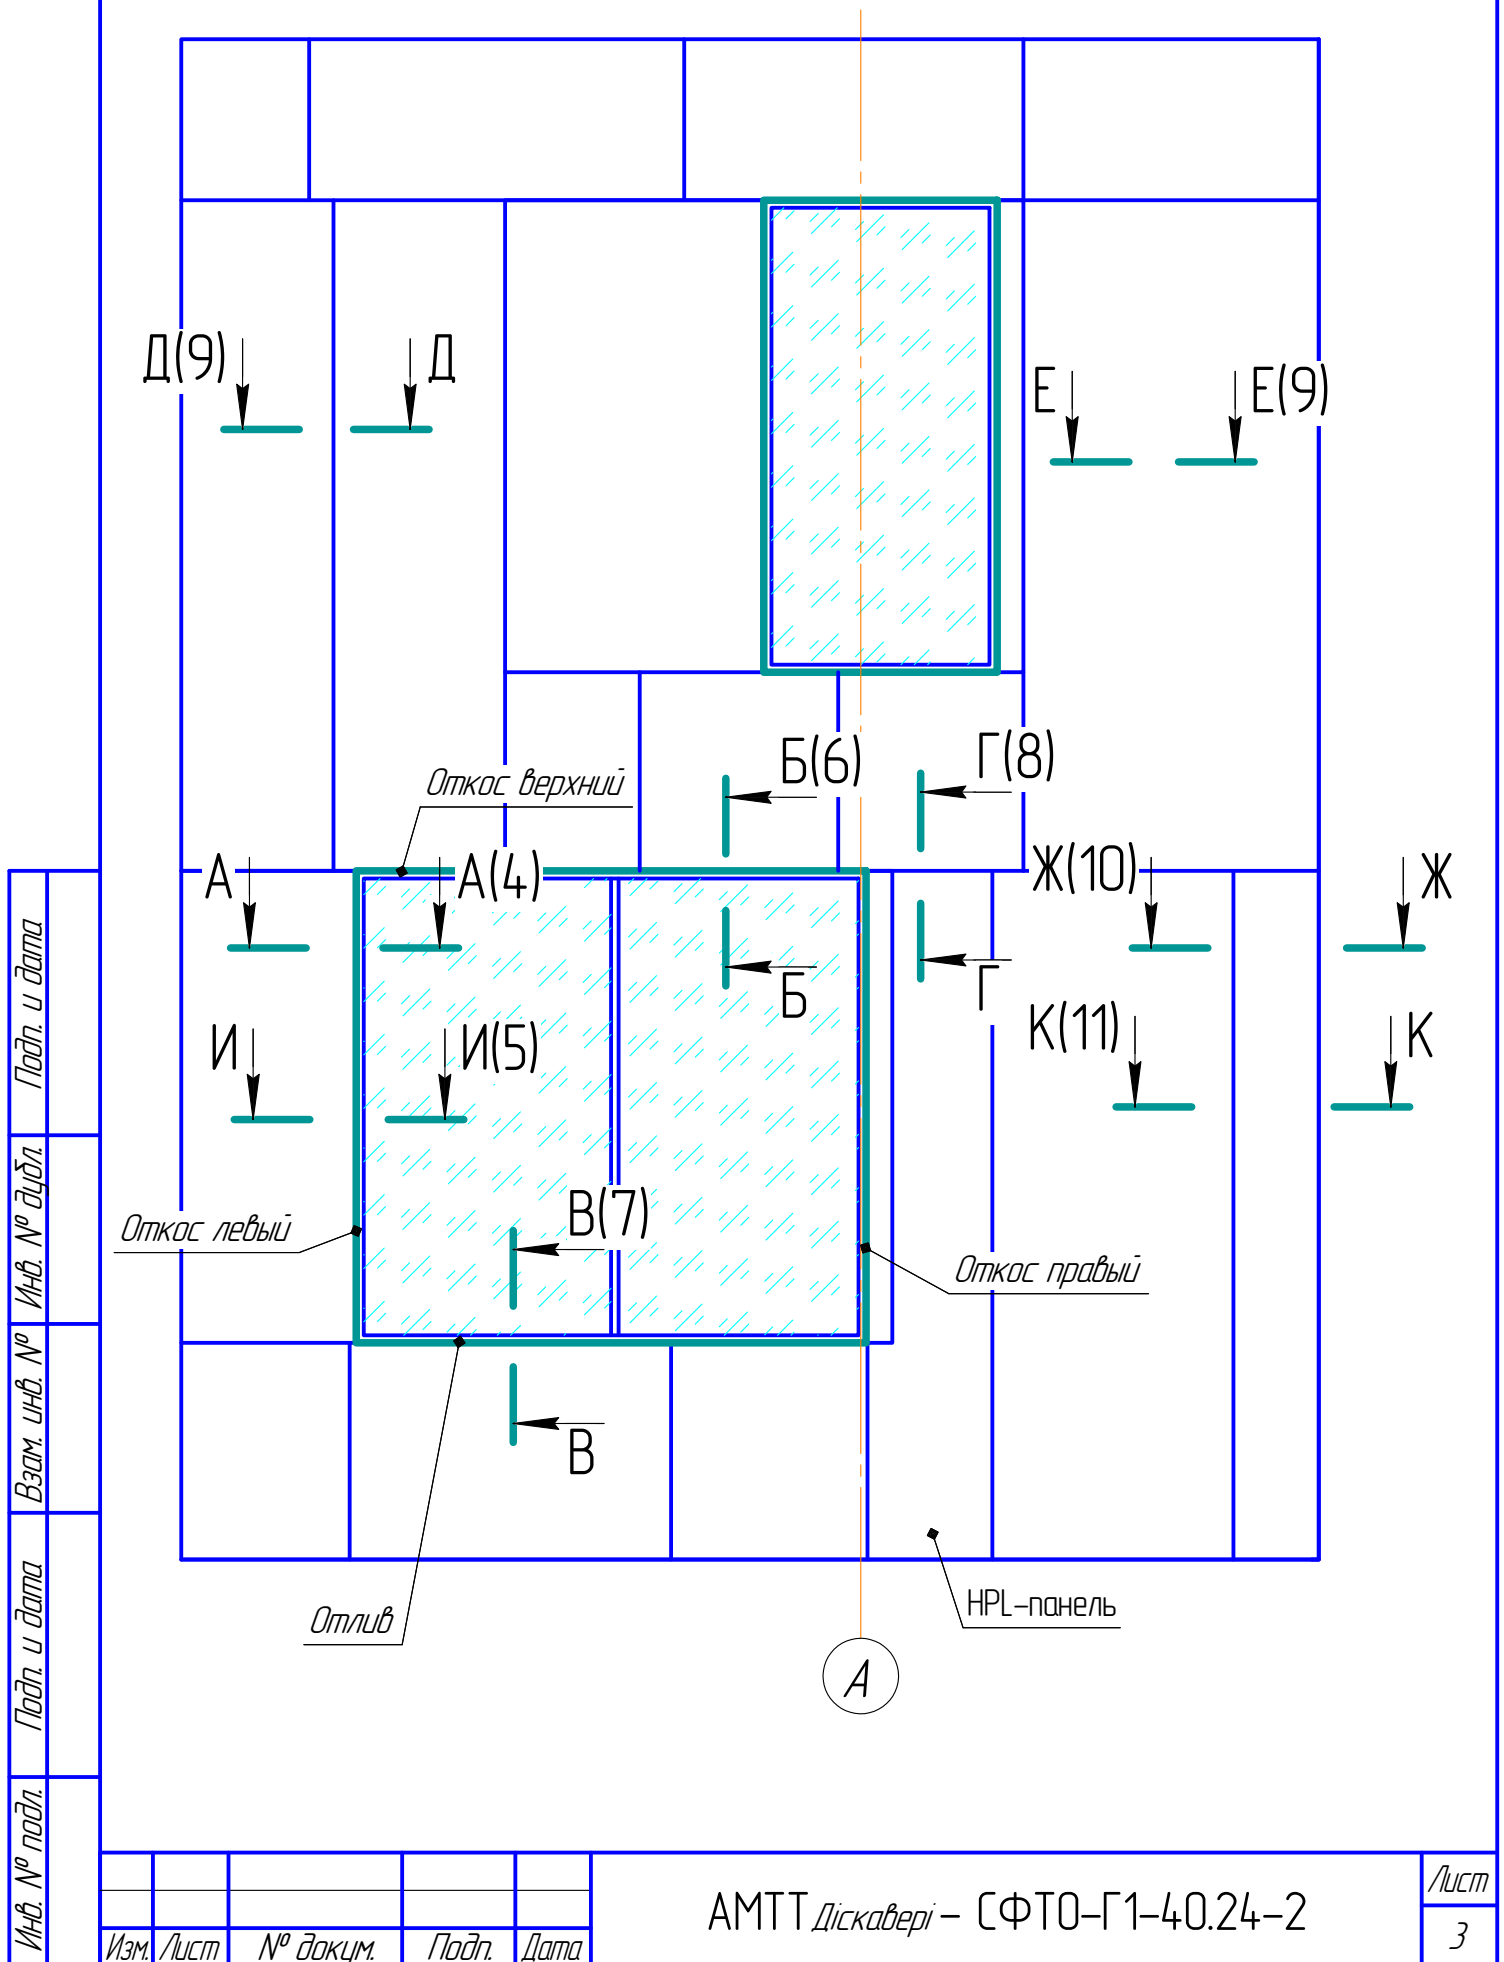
Д(9)
Д
Е
Е(9)
Б(6)
Г(8)
Откос верхний
А
А(4)
Ж(10)
Ж
Б
Г
И
И(5)
К(11)
К
В(7)
Откос левый
Откос правый
В
Отлив
HPL-панель
А

Подп. и дата
Инв. № дубл.
Взам. инв. №
Подп. и дата
Инв. № подл.

| Изм. | Лист | № докум. | Подп. | Дата |
|---|---|---|---|---|

АМТТ Діскавері – СФТО-Г1-40.24-2

Лист
3